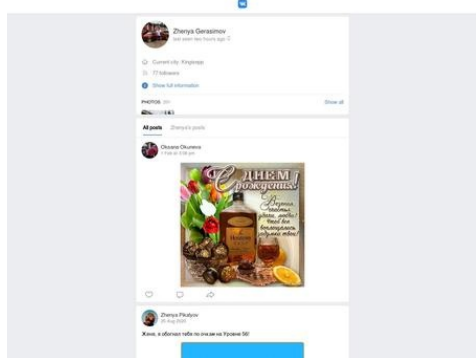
Zhenya Gerasimov
last seen two hours ago

Current city: Kingisepp
followers
Show full information

PHOTOS
Show all

All posts
Zhenya's posts

Oksana Okuneva

С Днем рождения!

Zhenya Pikalyov

Женя, я обогнал тебя по очкам на Уровне 56!